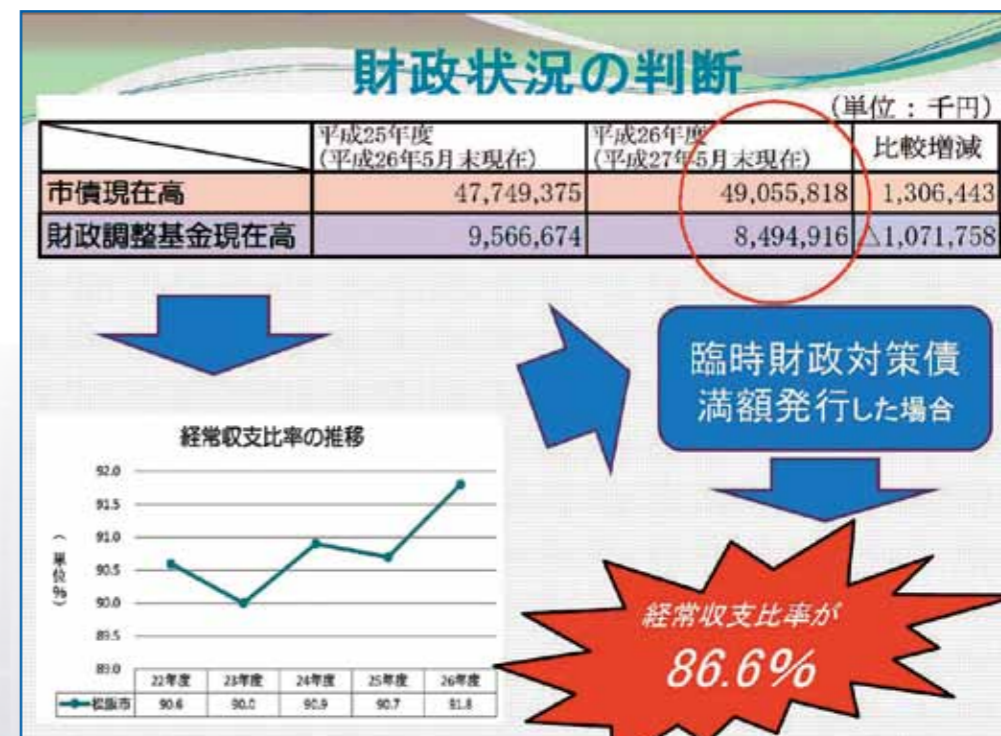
財政状況の判断

（単位：千円）

| | 平成25年度（平成26年5月末現在） | 平成26年度（平成27年5月末現在） | 比較増減 |
|---|---|---|---|
| 市債現在高 | 47,749,375 | 49,055,818 | 1,306,443 |
| 財政調整基金現在高 | 9,566,674 | 8,494,916 | △1,071,758 |

臨時財政対策債満額発行した場合

経常収支比率の推移

（単位%）

92.0
91.5
91.0
90.5
90.0
89.5
89.0

| | 22年度 | 23年度 | 24年度 | 25年度 | 26年度 |
|---|---|---|---|---|---|
| 松阪市 | 90.6 | 90.0 | 90.9 | 90.7 | 91.8 |

経常収支比率が
86.6%